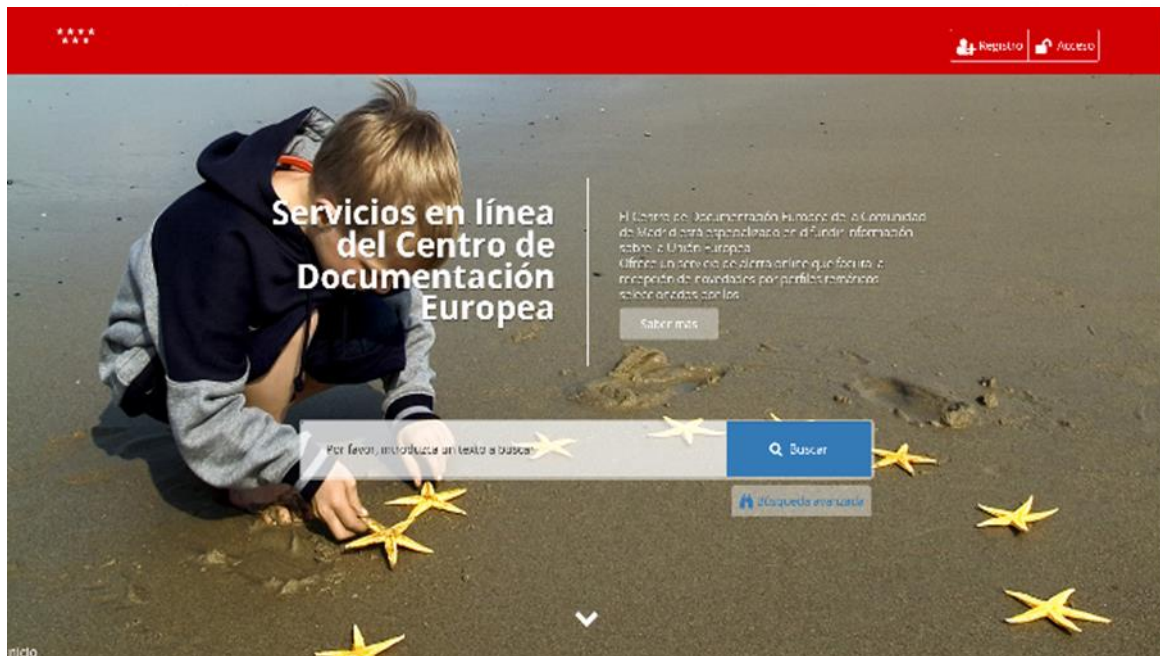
Registro | Acceso

Servicios en línea del Centro de Documentación Europea

El Centro de Documentación Europea de la Comunidad de Madrid está especializado en difundir información sobre la Unión Europea. Ofrece un servicio de alerta online que facilita recepción de novedades por perfiles temáticos seleccionados por los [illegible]

Saber más

Por favor, introduzca un texto a buscar

Buscar

Búsqueda avanzada

Inicio